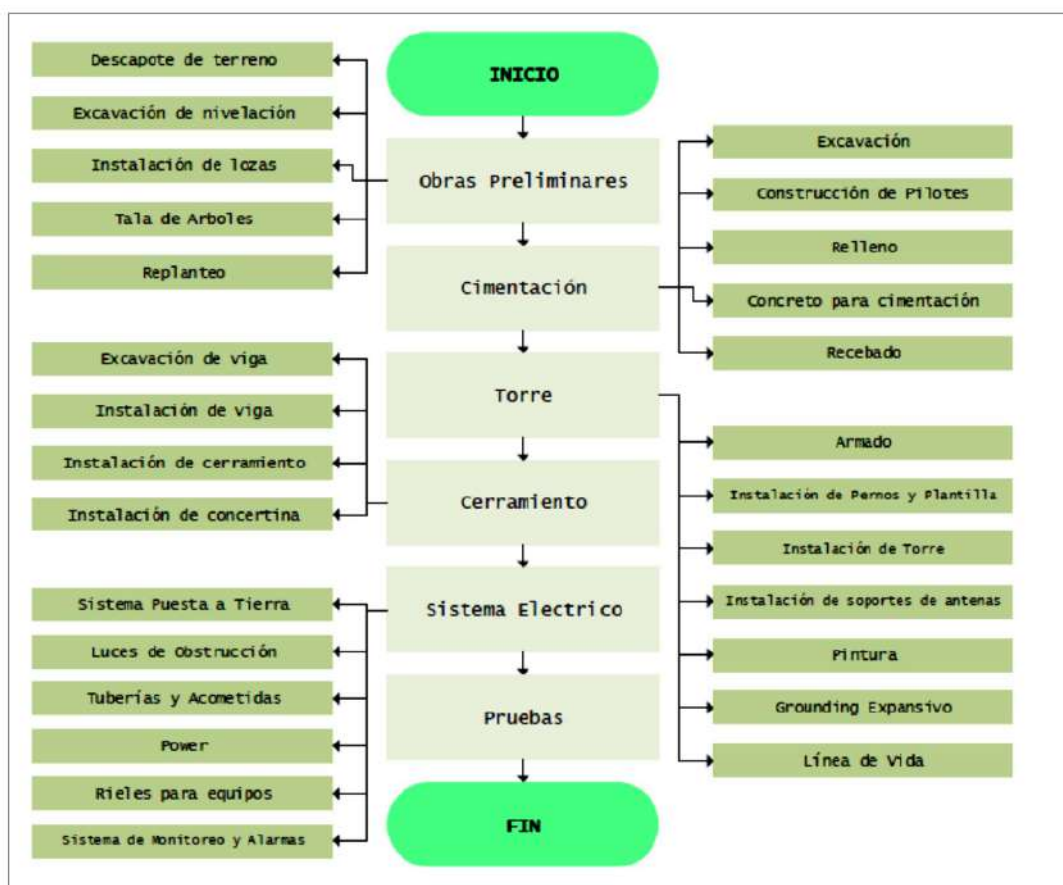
INICIO

Obras Preliminares

Descapote de terreno
Excavación de nivelación
Instalación de lozas
Tala de Arboles
Replanteo

Cimentación

Excavación
Construcción de Pilotes
Relleno
Concreto para cimentación
Recebado

Torre

Armado
Instalación de Pernos y Plantilla
Instalación de Torre
Instalación de soportes de antenas
Pintura
Grounding Expansivo
Línea de Vida

Cerramiento

Excavación de viga
Instalación de viga
Instalación de cerramiento
Instalación de concertina

Sistema Electrico

Sistema Puesta a Tierra
Luces de Obstrucción
Tuberías y Acometidas
Power
Rieles para equipos
Sistema de Monitoreo y Alarmas

Pruebas

FIN